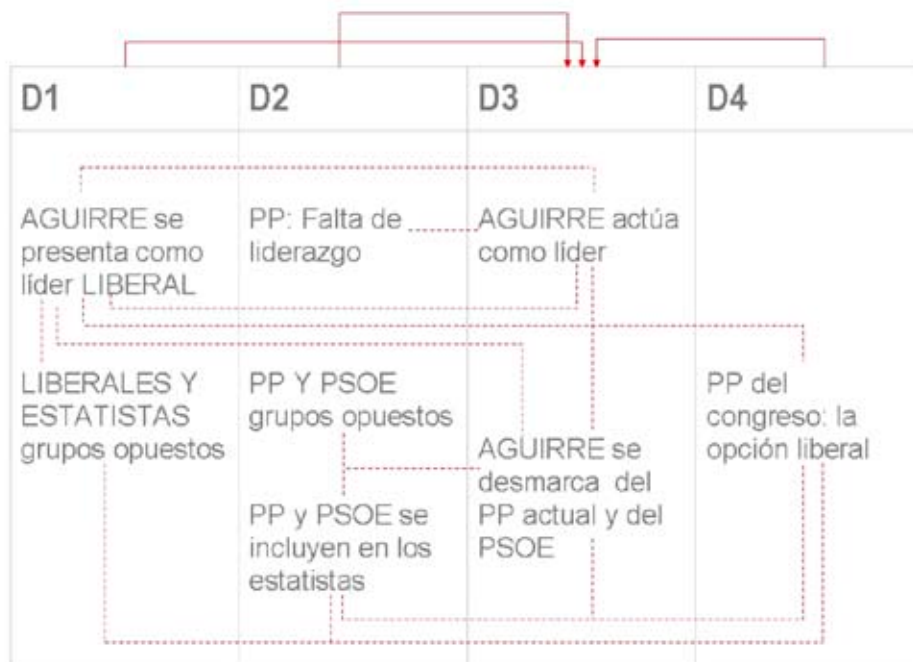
| D1 | D2 | D3 | D4 |
|---|---|---|---|
| AGUIRRE se presenta como líder LIBERAL | PP: Falta de liderazgo | AGUIRRE actúa como líder | |
| LIBERALES Y ESTATISTAS grupos opuestos | PP Y PSOE grupos opuestos | AGUIRRE se desmarca del PP actual y del PSOE | PP del congreso: la opción liberal |
| | PP y PSOE se incluyen en los estatistas | | |